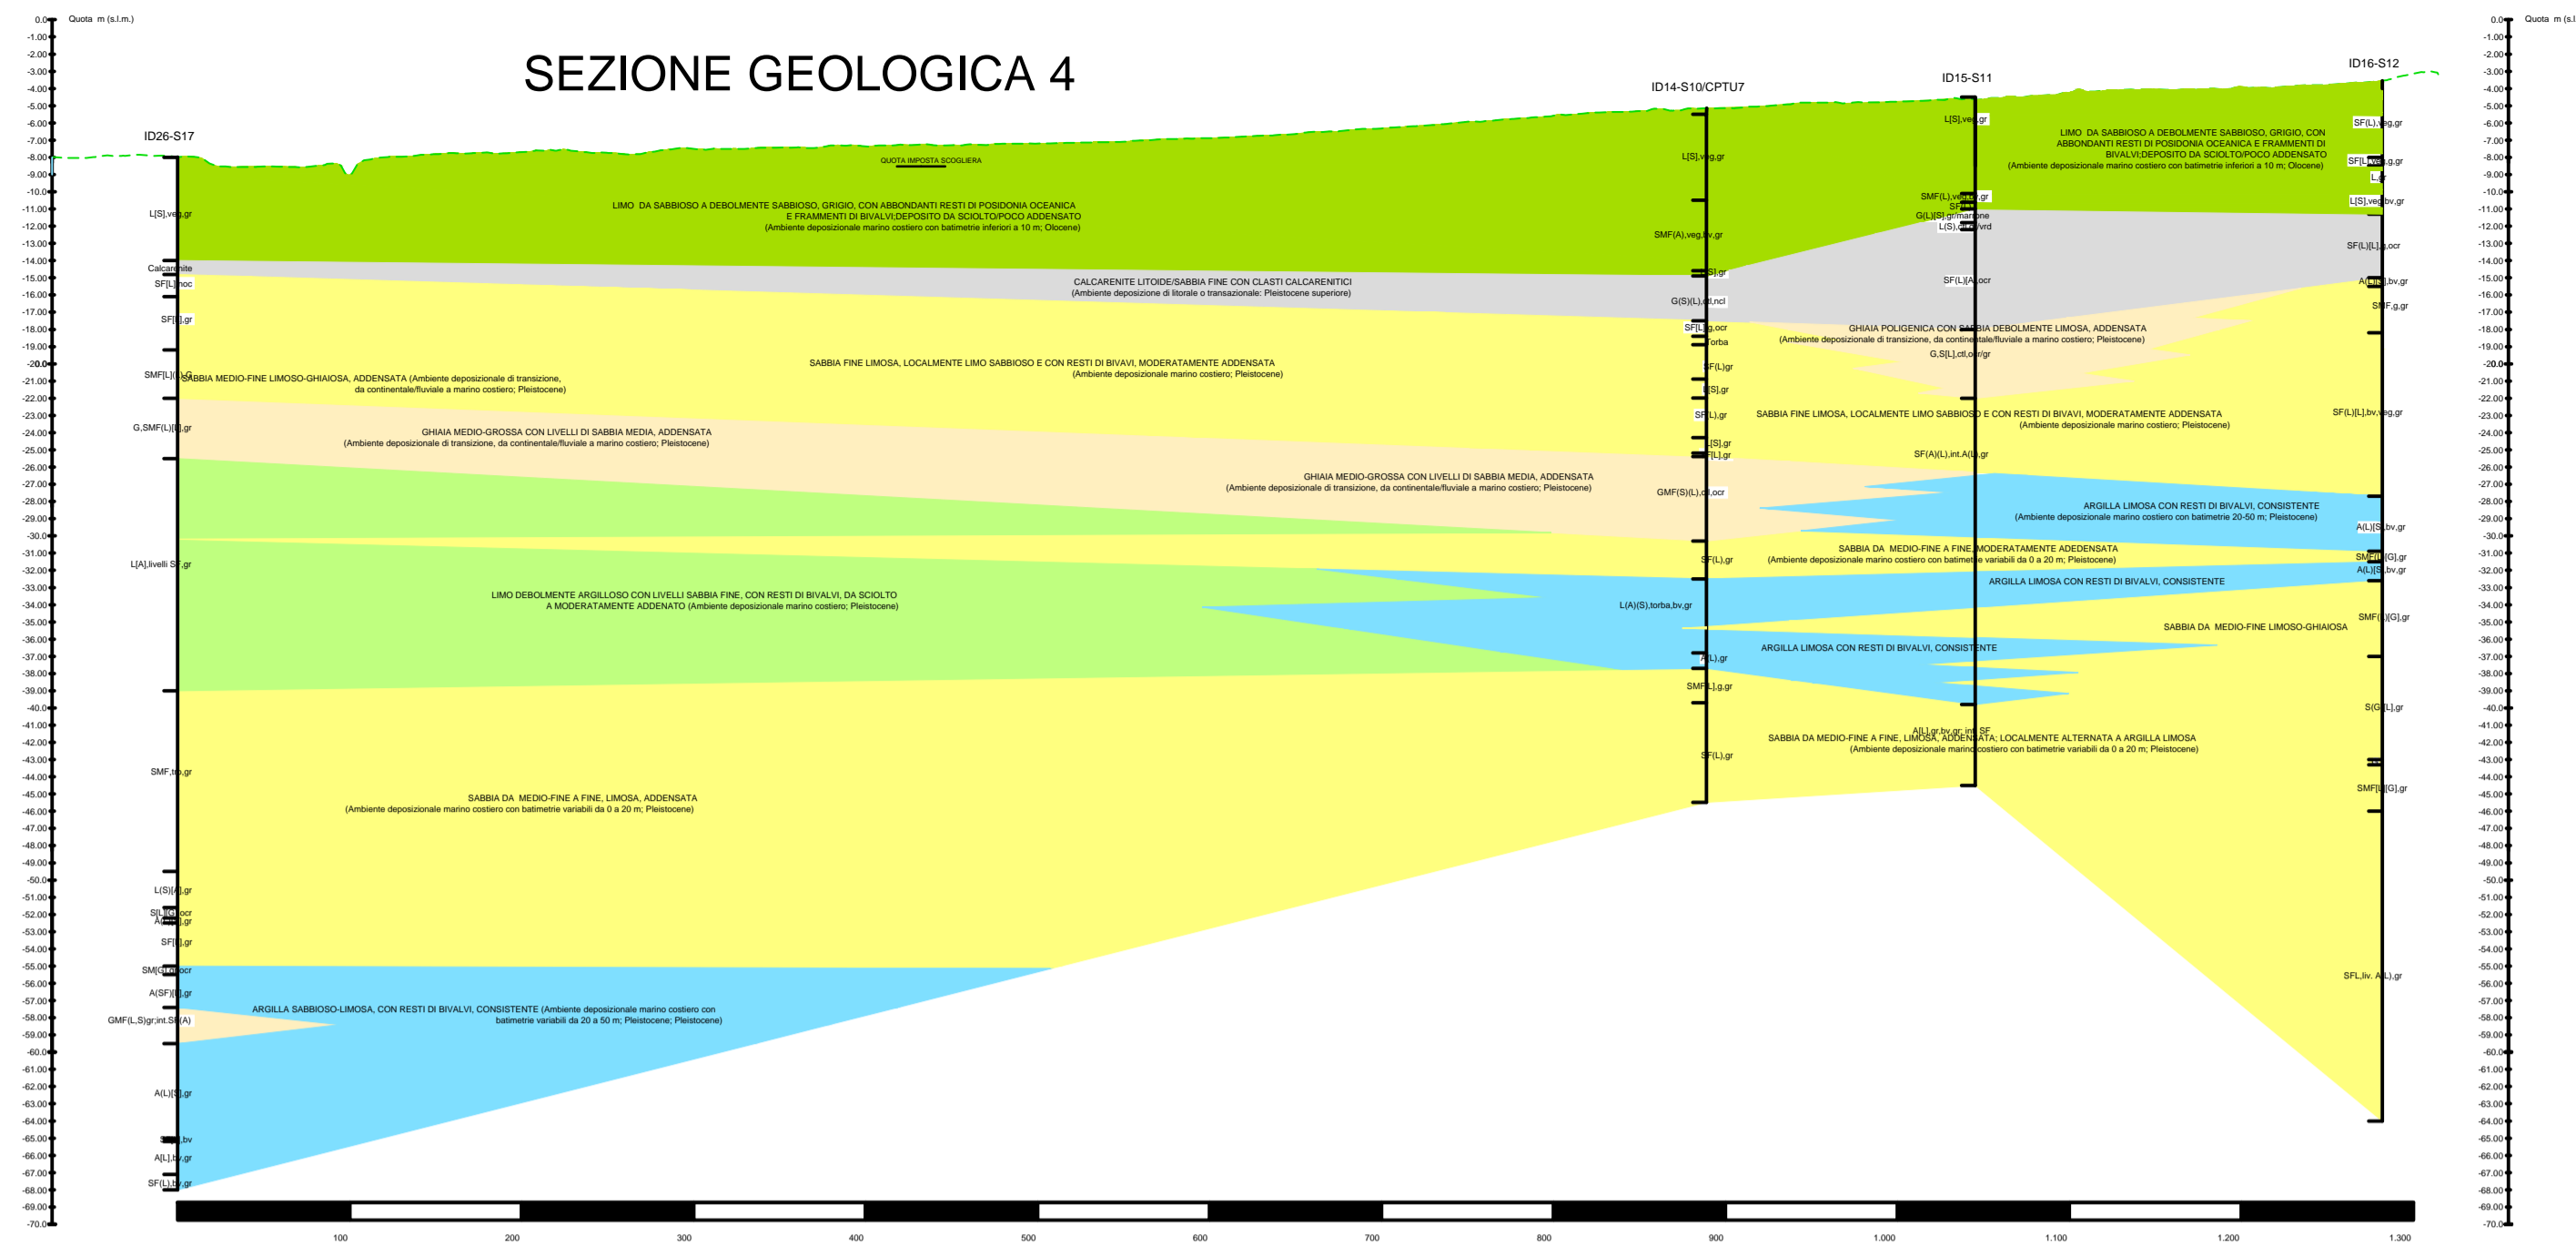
SEZIONE GEOLOGICA 4

Quota m (s.l.m.)

0.0
-1.00
-2.00
-3.00
-4.00
-5.00
-6.00
-7.00
-8.00
-9.00
-10.0
-11.00
-12.00
-13.00
-14.00
-15.00
-16.00
-17.00
-18.00
-19.00
-20.0
-21.00
-22.00
-23.00
-24.00
-25.00
-26.00
-27.00
-28.00
-29.00
-30.0
-31.00
-32.00
-33.00
-34.00
-35.00
-36.00
-37.00
-38.00
-39.00
-40.0
-41.00
-42.00
-43.00
-44.00
-45.00
-46.00
-47.00
-48.00
-49.00
-50.0
-51.00
-52.00
-53.00
-54.00
-55.00
-56.00
-57.00
-58.00
-59.00
-60.0
-61.00
-62.00
-63.00
-64.00
-65.00
-66.00
-67.00
-68.00
-69.00
-70.0

ID26-S17

ID14-S10/CPTU7

ID15-S11

ID16-S12

QUOTA IMPOSTA SCOGLIERA

LIMO DA SABBIOSO A DEBOLMENTE SABBIOSO, GRIGIO, CON ABBONDANTI RESTI DI POSIDONIA OCEANICA E FRAMMENTI DI BIVALVI;DEPOSITO DA SCIOLTO/POCO ADDENSATO (Ambiente deposizionale marino costiero con batimetrie inferiori a 10 m; Olocene)

LIMO DA SABBIOSO A DEBOLMENTE SABBIOSO, GRIGIO, CON ABBONDANTI RESTI DI POSIDONIA OCEANICA E FRAMMENTI DI BIVALVI;DEPOSITO DA SCIOLTO/POCO ADDENSATO (Ambiente deposizionale marino costiero con batimetrie inferiori a 10 m; Olocene)

CALCARENITE LITOIDE/SABBIA FINE CON CLASTI CALCARENITICI (Ambiente deposizione di litorale o transazionale: Pleistocene superiore)

GHIAIA POLIGENICA CON SABBIA DEBOLMENTE LIMOSA, ADDENSATA (Ambiente deposizionale di transizione, da continentale/fluviale a marino costiero; Pleistocene)

SABBIA FINE LIMOSA, LOCALMENTE LIMO SABBIOSO E CON RESTI DI BIVAVI, MODERATAMENTE ADDENSATA (Ambiente deposizionale marino costiero; Pleistocene)

SABBIA MEDIO-FINE LIMOSO-GHIAIOSA, ADDENSATA (Ambiente deposizionale di transizione, da continentale/fluviale a marino costiero; Pleistocene)

SABBIA FINE LIMOSA, LOCALMENTE LIMO SABBIOSO E CON RESTI DI BIVAVI, MODERATAMENTE ADDENSATA (Ambiente deposizionale marino costiero; Pleistocene)

GHIAIA MEDIO-GROSSA CON LIVELLI DI SABBIA MEDIA, ADDENSATA (Ambiente deposizionale di transizione, da continentale/fluviale a marino costiero; Pleistocene)

GHIAIA MEDIO-GROSSA CON LIVELLI DI SABBIA MEDIA, ADDENSATA (Ambiente deposizionale di transizione, da continentale/fluviale a marino costiero; Pleistocene)

ARGILLA LIMOSA CON RESTI DI BIVALVI, CONSISTENTE (Ambiente deposizionale marino costiero con batimetrie 20-50 m; Pleistocene)

SABBIA DA MEDIO-FINE A FINE, MODERATAMENTE ADEDENSATA (Ambiente deposizionale marino costiero con batimetrie variabili da 0 a 20 m; Pleistocene)

ARGILLA LIMOSA CON RESTI DI BIVALVI, CONSISTENTE

LIMO DEBOLMENTE ARGILLOSO CON LIVELLI SABBIA FINE, CON RESTI DI BIVALVI, DA SCIOLTO A MODERATAMENTE ADDENATO (Ambiente deposizionale marino costiero; Pleistocene)

SABBIA DA MEDIO-FINE LIMOSO-GHIAIOSA

ARGILLA LIMOSA CON RESTI DI BIVALVI, CONSISTENTE

SABBIA DA MEDIO-FINE A FINE, LIMOSA, ADDENSATA; LOCALMENTE ALTERNATA A ARGILLA LIMOSA (Ambiente deposizionale marino costiero con batimetrie variabili da 0 a 20 m; Pleistocene)

SABBIA DA MEDIO-FINE A FINE, LIMOSA, ADDENSATA (Ambiente deposizionale marino costiero con batimetrie variabili da 0 a 20 m; Pleistocene)

ARGILLA SABBIOSO-LIMOSA, CON RESTI DI BIVALVI, CONSISTENTE (Ambiente deposizionale marino costiero con batimetrie variabili da 20 a 50 m; Pleistocene; Pleistocene)

L[S],veg,gr
Calcarenite
SF[L],noc
SF[L],gr
SMF[L](G)
G,SMF(L)[L],gr
L[A],livelli SF,gr
SMF,tor,gr
L(S)[A],gr
S[L][G],ocr
A[L],gr
SF[L],gr
SM[G],ocr
A(SF)[L],gr
GMF(L,S)gr;int.SF(A)
A(L)[S],gr
S[L],bv
A[L],bv,gr
SF(L),bv,gr

L[S],veg,gr
SMF(A),veg,bv,gr
L[S],gr
G(S)(L),ctl,ncl
SF[L],g,ocr
Torba
SF(L)gr
L[S],gr
SF(L),gr
L[S],gr
SF[L],gr
GMF(S)(L),ctl,ocr
SF(L),gr
L(A)(S),torba,bv,gr
A(L),gr
SMF[L],g,gr
SF(L),gr

L[S],veg,gr
SMF(L),veg,gr
SF
G(L)[S],gr/marrone
L(S),ctl,gr/vrd
SF(L)[A],ocr
G,S[L],ctl,ocr/gr
SF(A)(L),int.A(L),gr
A[L],gr,bv,gr; int.SF

SF(L),veg,gr
SF[L],veg,g,gr
L,gr
L[S],veg,bv,gr
SF(L)[L],g,ocr
A(L)[S],bv,gr
SMF,g,gr
SF(L)[L],bv,veg,gr
A(L)[S],bv,gr
SMF[L][G],gr
A(L)[S],bv,gr
SMF(L)[G],gr
S(G)[L],gr
SMF[L][G],gr
SFL,liv. A(L),gr

100
200
300
400
500
600
700
800
900
1.000
1.100
1.200
1.300